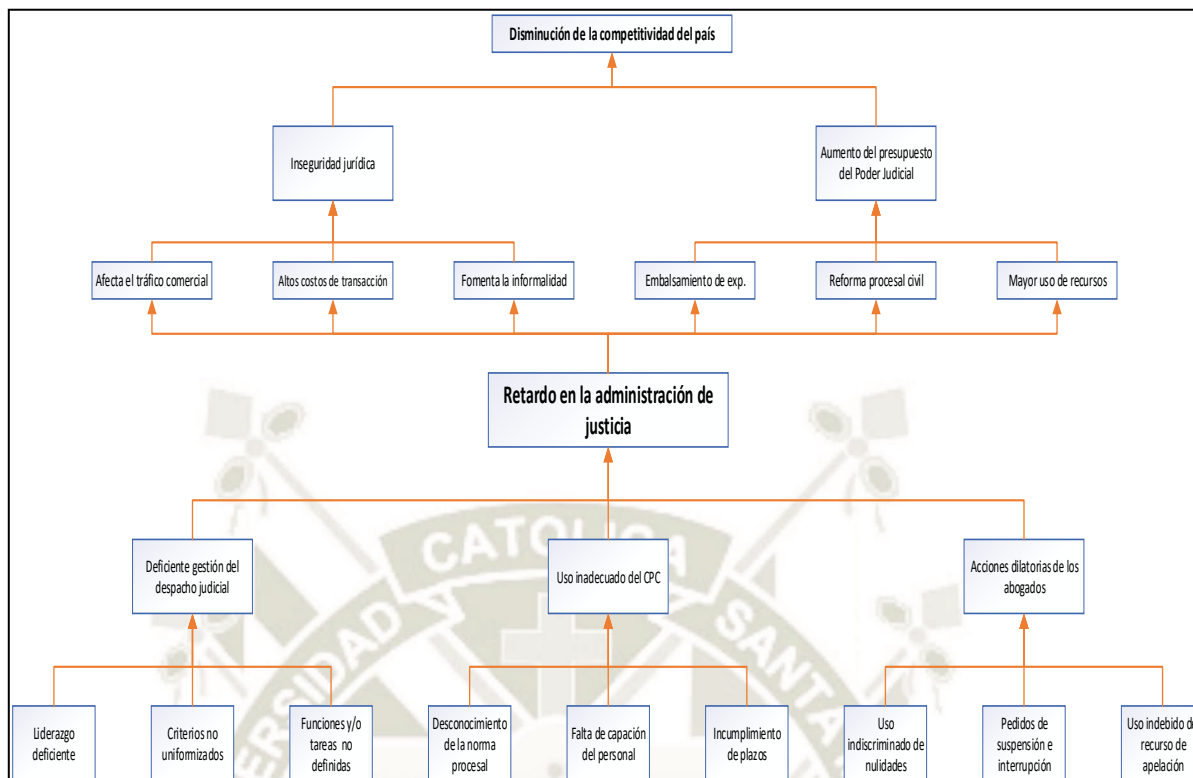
Disminución de la competitividad del país

Inseguridad jurídica

Aumento del presupuesto del Poder Judicial

Afecta el tráfico comercial

Altos costos de transacción

Fomenta la informalidad

Embalsamiento de exp.

Reforma procesal civil

Mayor uso de recursos

Retardo en la administración de justicia

Deficiente gestión del despacho judicial

Uso inadecuado del CPC

Acciones dilatorias de los abogados

Liderazgo deficiente

Criterios no uniformizados

Funciones y/o tareas no definidas

Desconocimiento de la norma procesal

Falta de capación del personal

Incumplimiento de plazos

Uso indiscriminado de nulidades

Pedidos de suspensión e interrupción

Uso indebido d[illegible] recurso de apelación

CATOLICA

SANTA